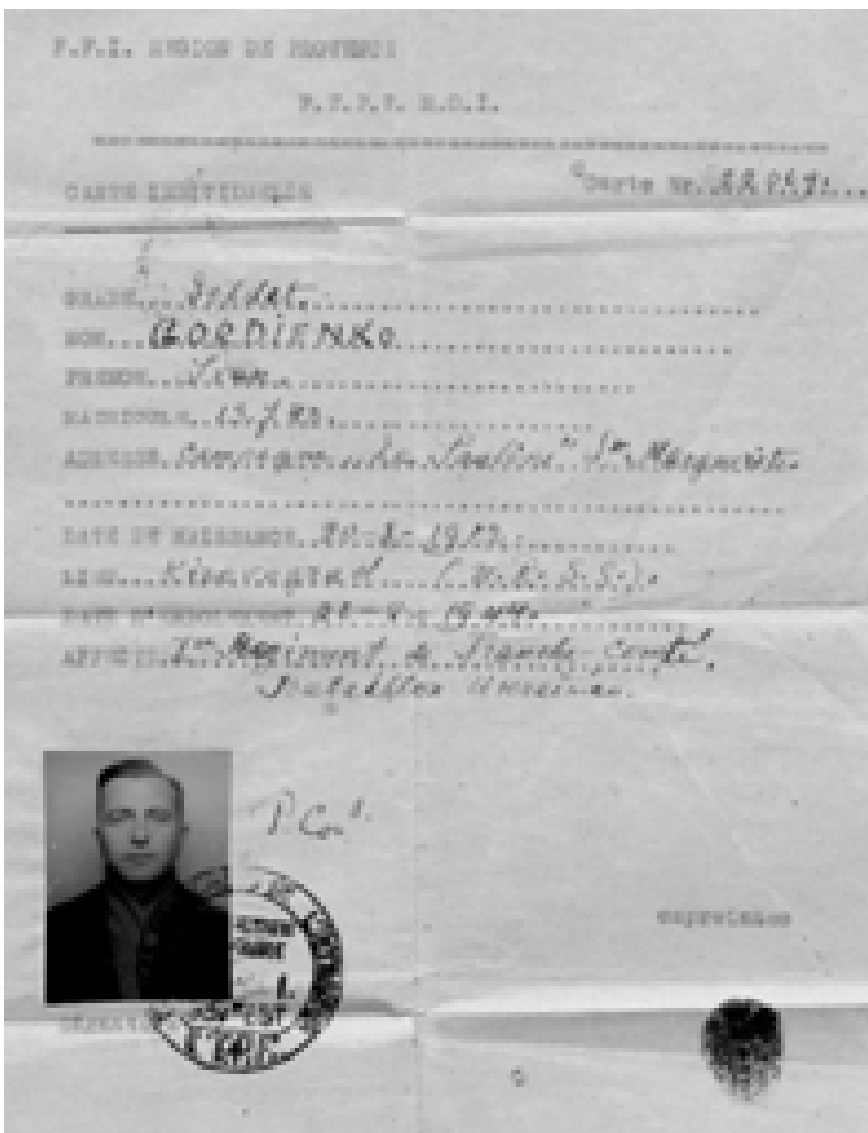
F.F.I. REGION DE PROVENCE

F.T.P.F. R.O.I.

CARTE D'IDENTITE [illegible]

Carte N° 22.043...

GRADE...Soldat...

NOM...GORDIENKO...

PRENOM...Ivan...

MATRICULE..13.183...

ADRESSE..Compagnie "La Pauline" Ste Marguerite

DATE DE NAISSANCE..20-1-1922...

LIEU...Kirovograd.....(U.R.S.S.).

DATE D'INCORPORATION..21-8-1944...

AFFECTE..1er Régiment de Franche-Comté. Bataillon Ukrainien.

P.C.

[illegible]

SIGNATURE

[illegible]